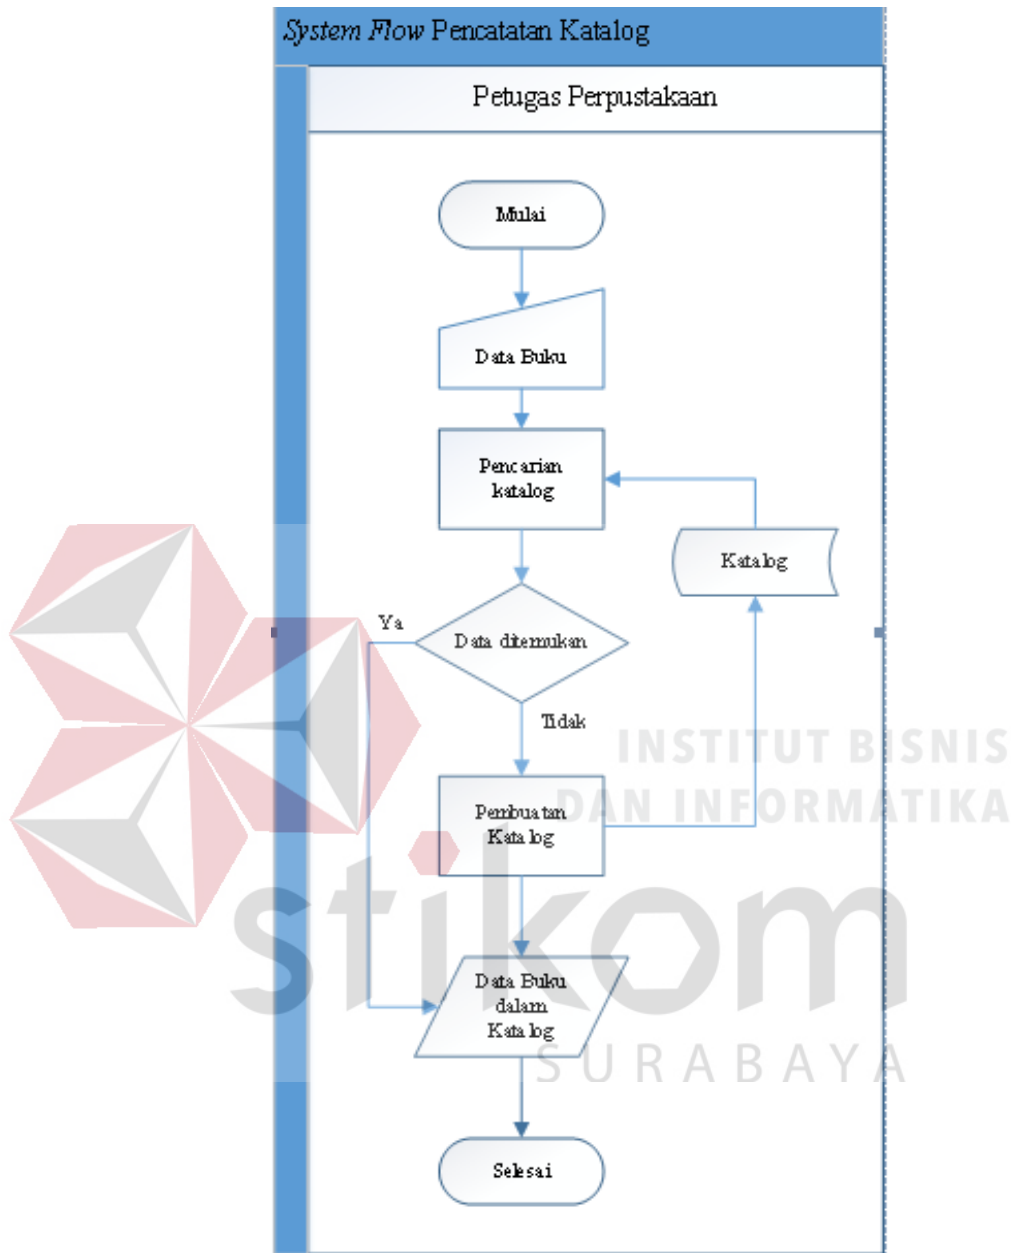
*System Flow* Pencatatan Katalog

Petugas Perpustakaan

Mulai

Data Buku

Pencarian katalog

Katalog

Ya

Data ditemukan

Tidak

Pembuatan Katalog

Data Buku dalam Katalog

Selesai

INSTITUT BISNIS DAN INFORMATIKA

stikom

SURABAYA